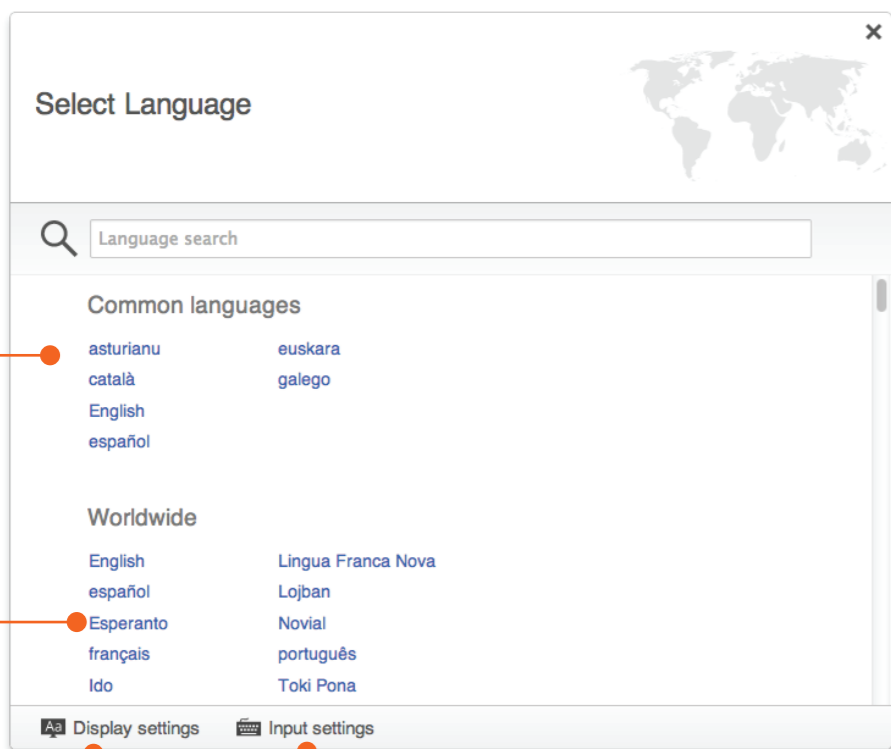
×

Select Language

Language search

Common languages

asturianu
català
English
español

euskara
galego

Worldwide

English
español
Esperanto
français
Ido

Lingua Franca Nova
Lojban
Novial
português
Toki Pona

Aa Display settings
Input settings